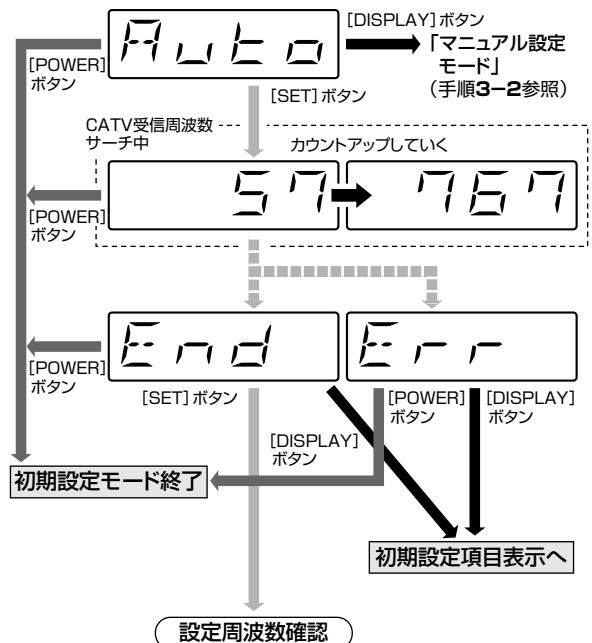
Auto

[DISPLAY] ボタン

「マニュアル設定モード」
(手順3−2参照)

[POWER] ボタン

[SET] ボタン

CATV受信周波数サーチ中

カウントアップしていく

57

767

[POWER] ボタン

End

Err

[POWER] ボタン

[SET] ボタン

[POWER] ボタン

[DISPLAY] ボタン

[DISPLAY] ボタン

初期設定モード終了

初期設定項目表示へ

設定周波数確認